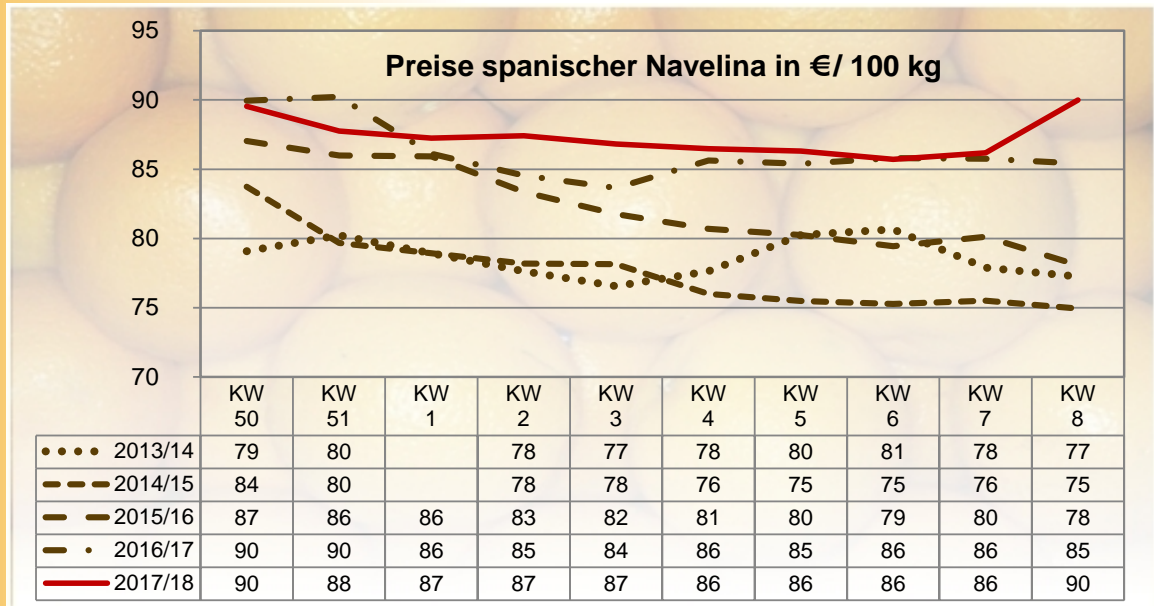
Preise spanischer Navelina in €/ 100 kg

95
90
85
80
75
70

| | KW 50 | KW 51 | KW 1 | KW 2 | KW 3 | KW 4 | KW 5 | KW 6 | KW 7 | KW 8 |
|---|---|---|---|---|---|---|---|---|---|---|
| 2013/14 | 79 | 80 | | 78 | 77 | 78 | 80 | 81 | 78 | 77 |
| 2014/15 | 84 | 80 | | 78 | 78 | 76 | 75 | 75 | 76 | 75 |
| 2015/16 | 87 | 86 | 86 | 83 | 82 | 81 | 80 | 79 | 80 | 78 |
| 2016/17 | 90 | 90 | 86 | 85 | 84 | 86 | 85 | 86 | 86 | 85 |
| 2017/18 | 90 | 88 | 87 | 87 | 87 | 86 | 86 | 86 | 86 | 90 |